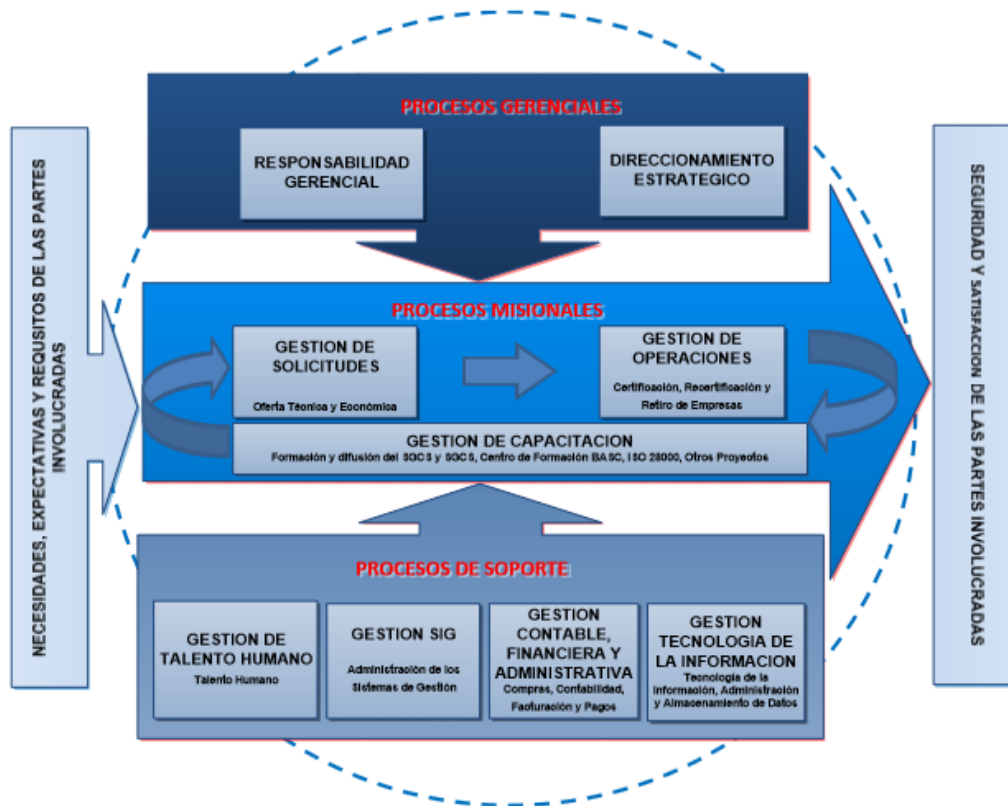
NECESIDADES, EXPECTATIVAS Y REQUSITOS DE LAS PARTES INVOLUCRADAS

PROCESOS GERENCIALES

RESPONSABILIDAD GERENCIAL

DIRECCIONAMIENTO ESTRATEGICO

PROCESOS MISIONALES

GESTION DE SOLICITUDES
Oferta Técnica y Económica

GESTION DE OPERACIONES
Certificación, Recertificación y Retiro de Empresas

GESTION DE CAPACITACION
Formación y difusión del SGCS y SGCS, Centro de Formación BASC, ISO 28000, Otros Proyectos

PROCESOS DE SOPORTE

GESTION DE TALENTO HUMANO
Talento Humano

GESTION SIG
Administración de los Sistemas de Gestión

GESTION CONTABLE, FINANCIERA Y ADMINISTRATIVA
Compras, Contabilidad, Facturación y Pagos

GESTION TECNOLOGIA DE LA INFORMACION
Tecnología de la Información, Administración y Almacenamiento de Datos

SEGURIDAD Y SATISFACCION DE LAS PARTES INVOLUCRADAS